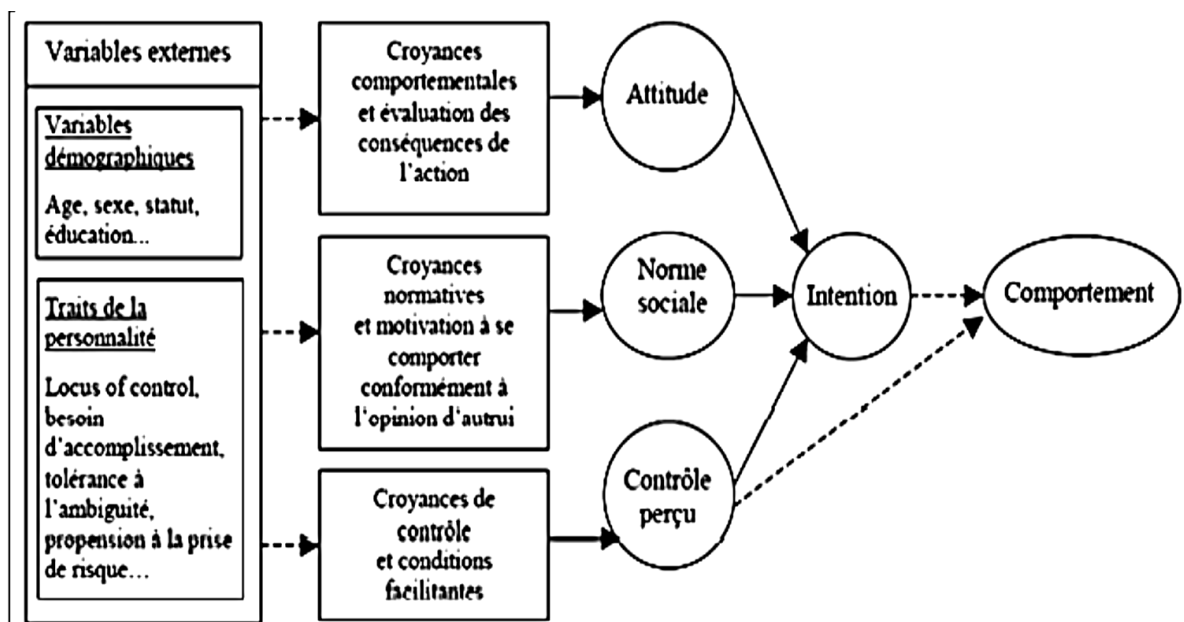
Variables externes

Variables démographiques

Age, sexe, statut, éducation...

Traits de la personnalité

Locus of control, besoin d'accomplissement, tolérance à l'ambiguité, propension à la prise de risque...

Croyances comportementales et évaluation des conséquences de l'action

Croyances normatives et motivation à se comporter conformément à l'opinion d'autrui

Croyances de contrôle et conditions facilitantes

Attitude

Norme sociale

Contrôle perçu

Intention

Comportement